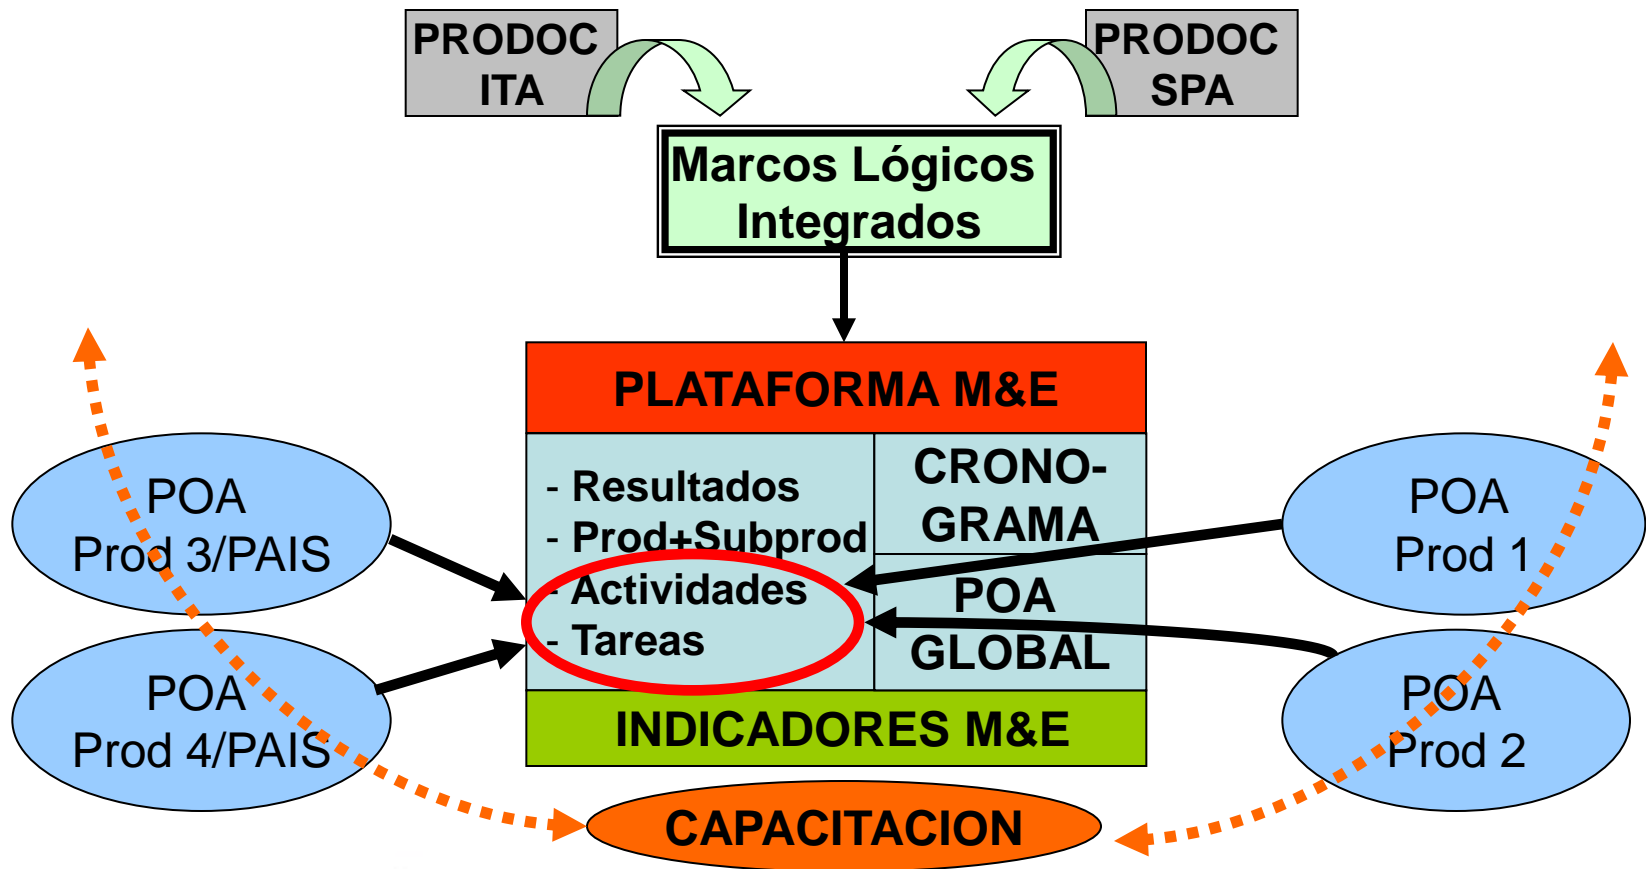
PRODOC ITA

PRODOC SPA

Marcos Lógicos Integrados

PLATAFORMA M&E

- Resultados
- Prod+Subprod
- Actividades
- Tareas

CRONO-GRAMA

POA GLOBAL

INDICADORES M&E

POA Prod 3/PAIS

POA Prod 4/PAIS

POA Prod 1

POA Prod 2

CAPACITACION